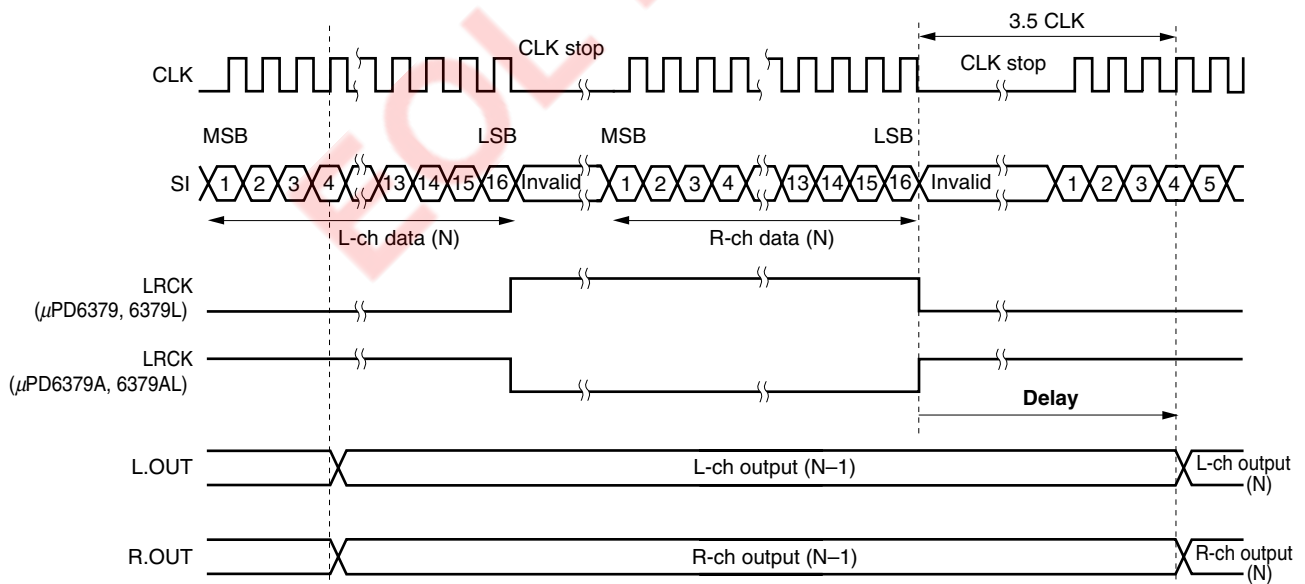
3.5 CLK

CLK stop

CLK

CLK stop

MSB LSB MSB LSB

SI 1 2 3 4 13 14 15 16 Invalid 1 2 3 4 13 14 15 16 Invalid 1 2 3 4 5

L-ch data (N)

R-ch data (N)

LRCK
($\mu$PD6379, 6379L)

LRCK
($\mu$PD6379A, 6379AL)

Delay

L.OUT

L-ch output (N–1)

L-ch output (N)

R.OUT

R-ch output (N–1)

R-ch output (N)